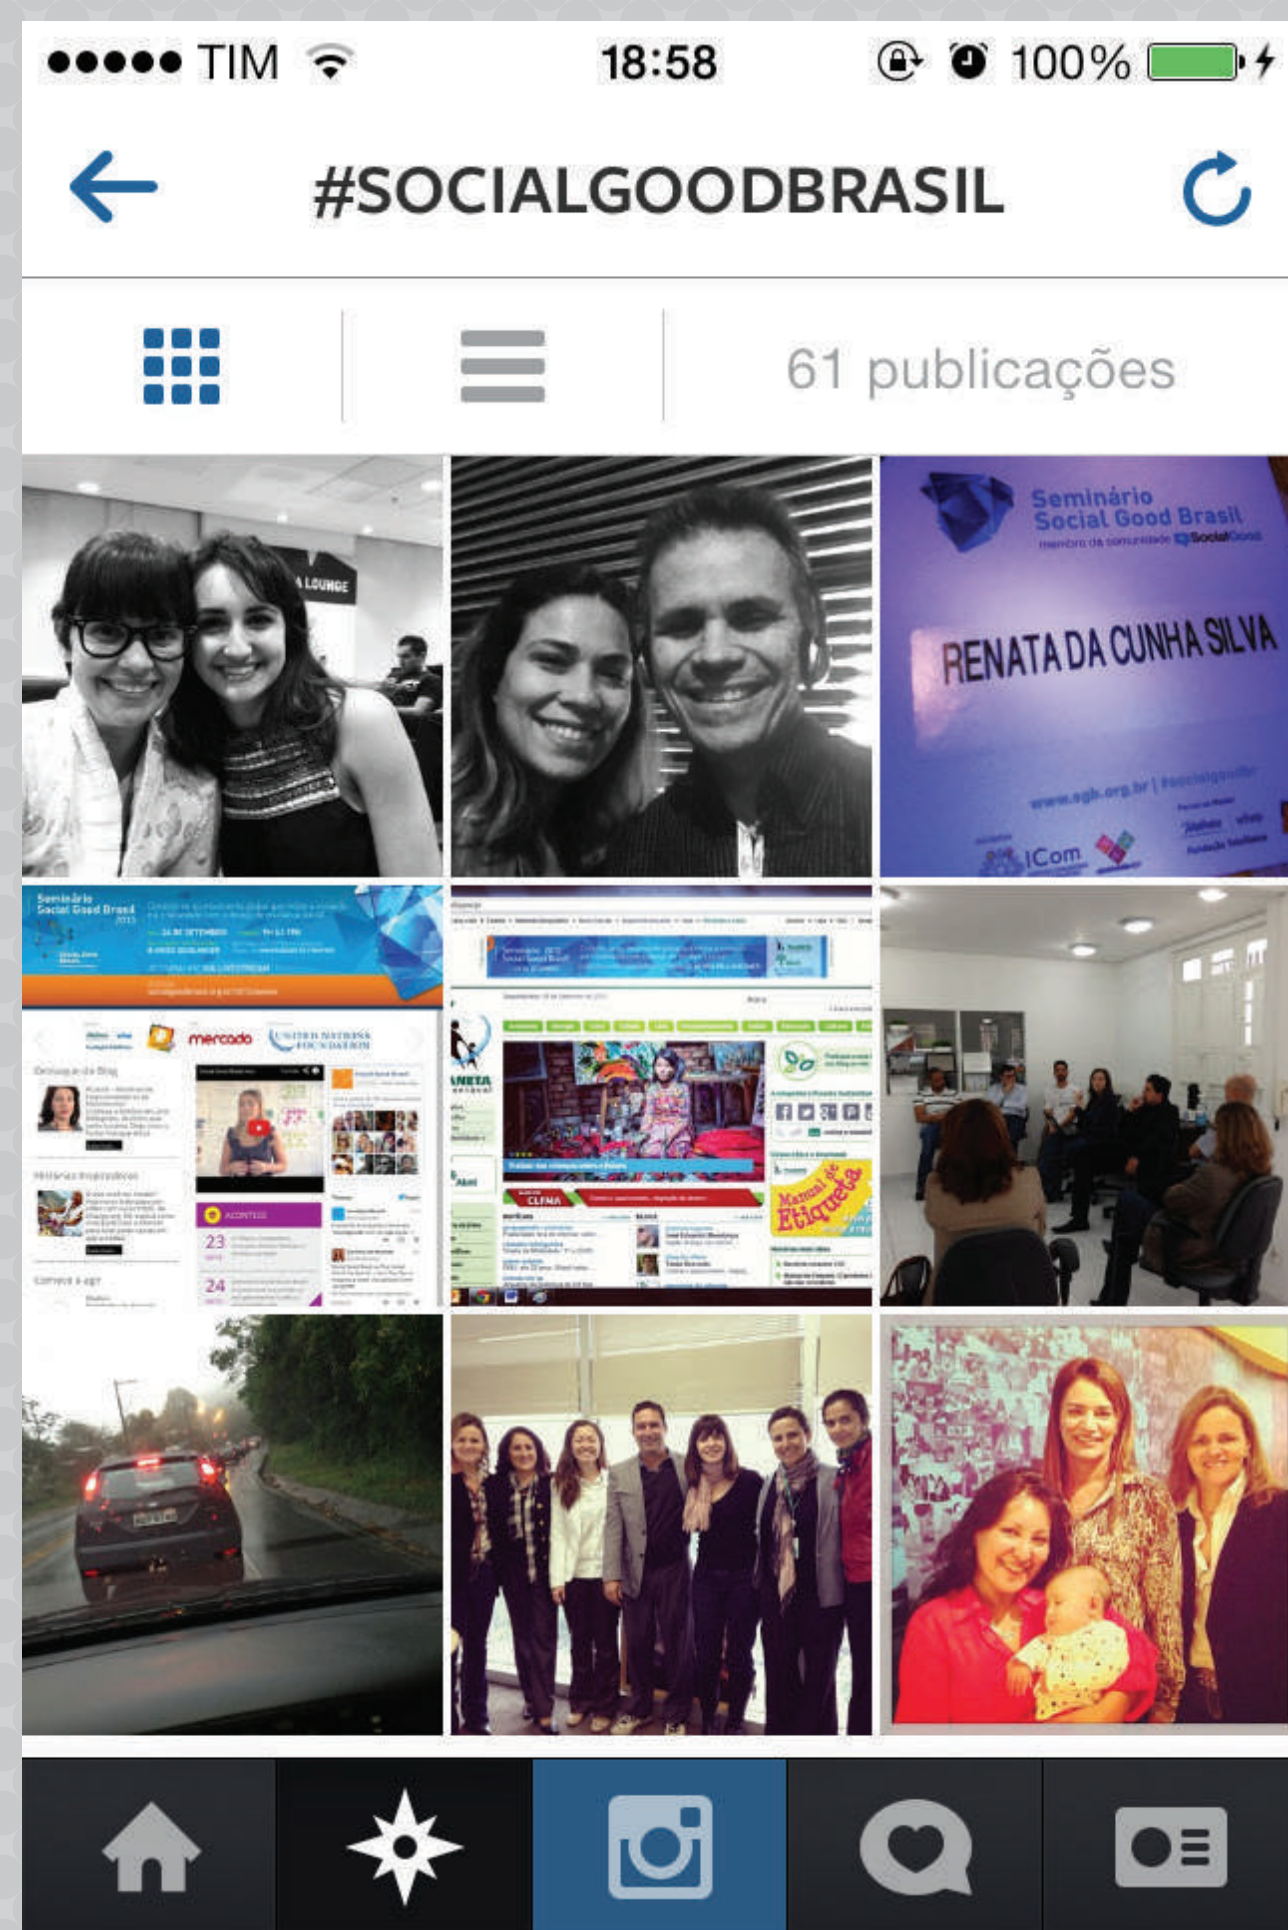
●●●●● TIM 18:58 100%

#SOCIALGOODBRASIL

61 publicações

LOUNGE

Seminário Social Good Brasil
membro da comunidade SocialGood

RENATA DA CUNHA SILVA

www.sgb.org.br | #socialgoodbr

ICom

Seminário Social Good Brasil

mercado

UNITED NATIONS FOUNDATION

Manual de Etiqueta